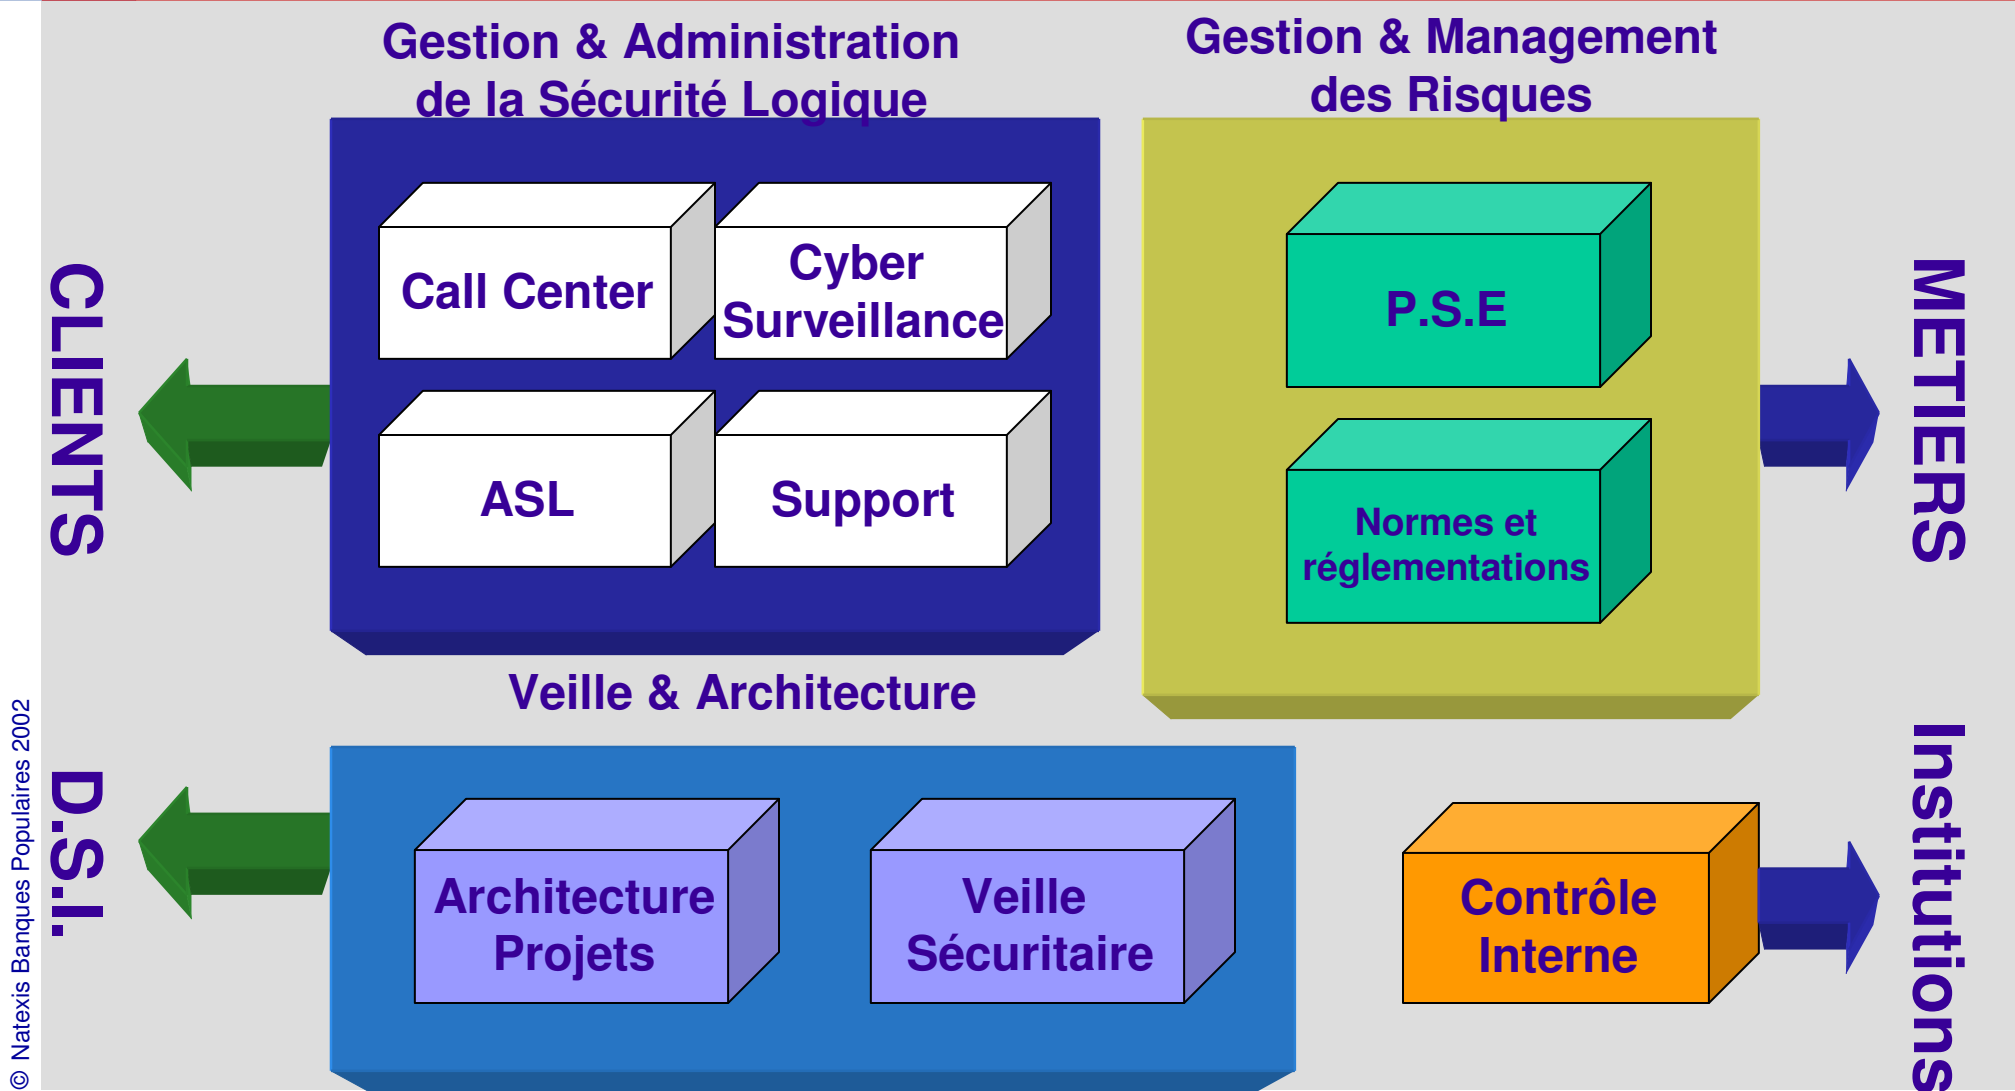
Gestion & Administration de la Sécurité Logique

Gestion & Management des Risques

CLIENTS

Call Center

Cyber Surveillance

ASL

Support

P.S.E

Normes et réglementations

METIERS

Veille & Architecture

D.S.I.

Architecture Projets

Veille Sécuritaire

Contrôle Interne

Institutions

© Natexis Banques Populaires 2002